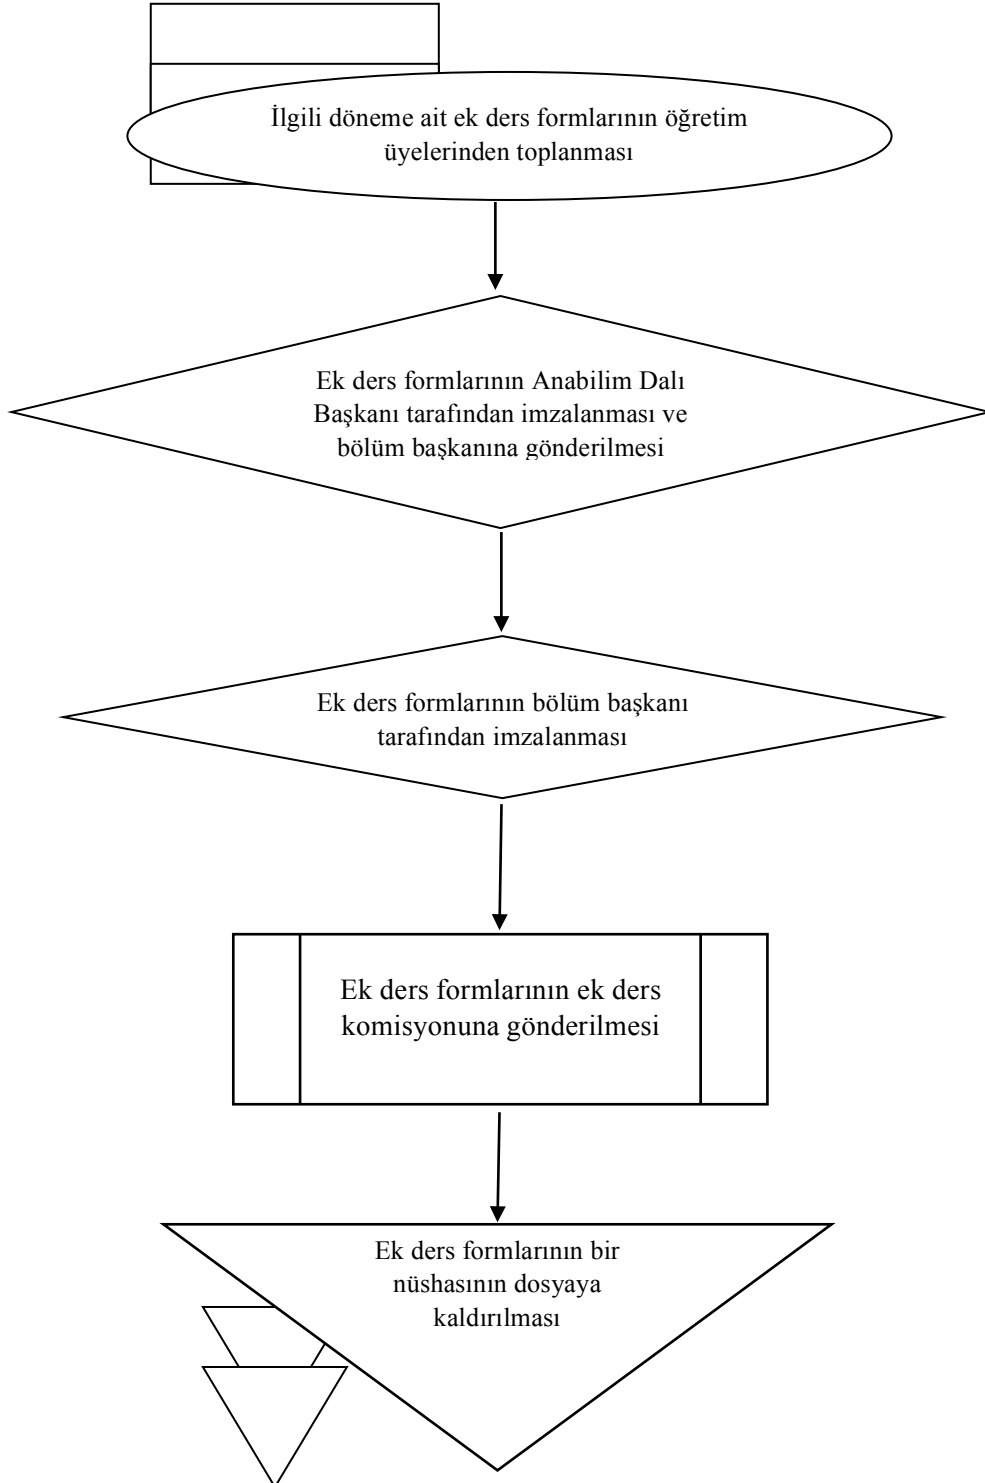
İlgili döneme ait ek ders formlarının öğretim üyelerinden toplanması

Ek ders formlarının Anabilim Dalı Başkanı tarafından imzalanması ve bölüm başkanına gönderilmesi

Ek ders formlarının bölüm başkanı tarafından imzalanması

Ek ders formlarının ek ders komisyonuna gönderilmesi

Ek ders formlarının bir nüshasının dosyaya kaldırılması